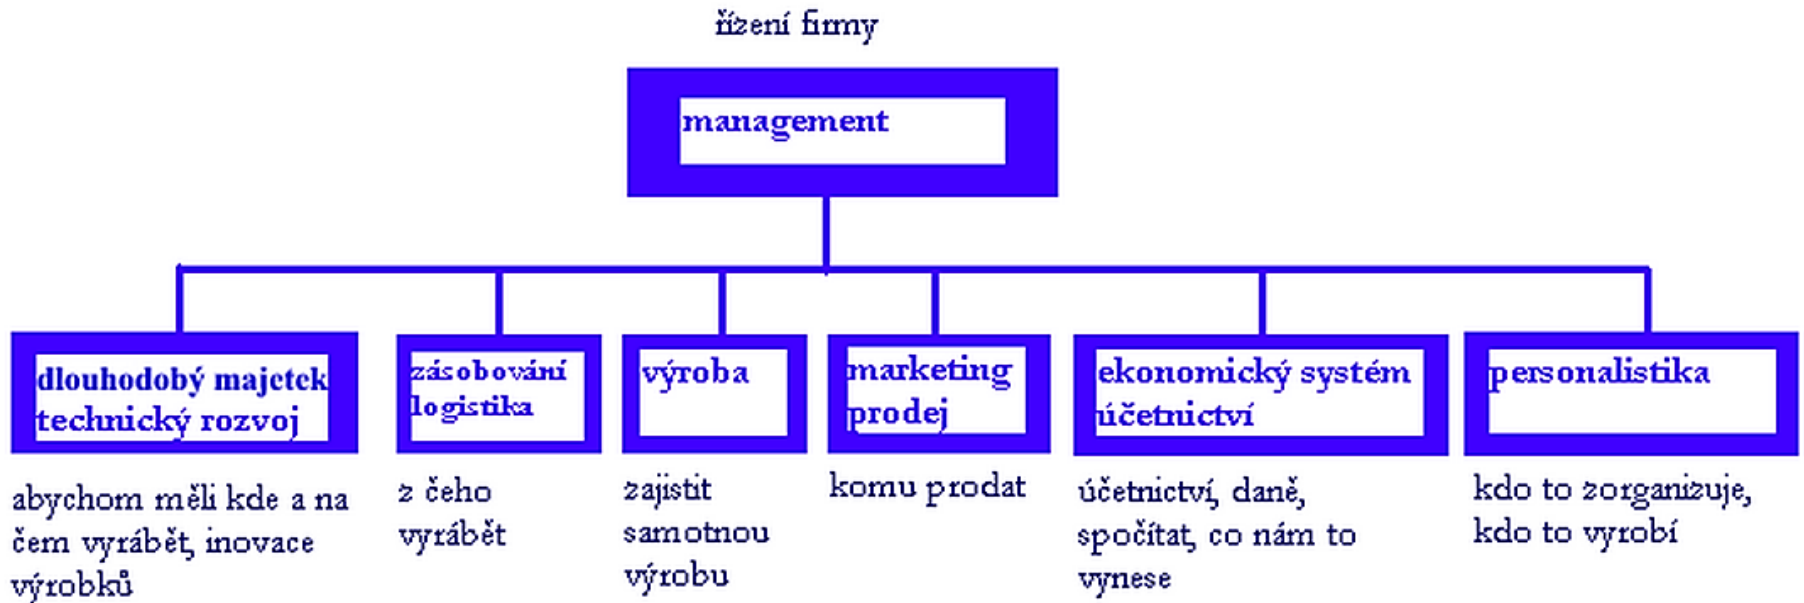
řízení firmy

management

dlouhodobý majetek technický rozvoj

abychom měli kde a na čem vyrábět, inovace výrobků

zásobování logistika

z čeho vyrábět

výroba

zajistit samotnou výrobu

marketing prodej

komu prodat

ekonomický systém účetnictví

účetnictví, daně, spočítat, co nám to vynese

personalistika

kdo to zorganizuje, kdo to vyrobí